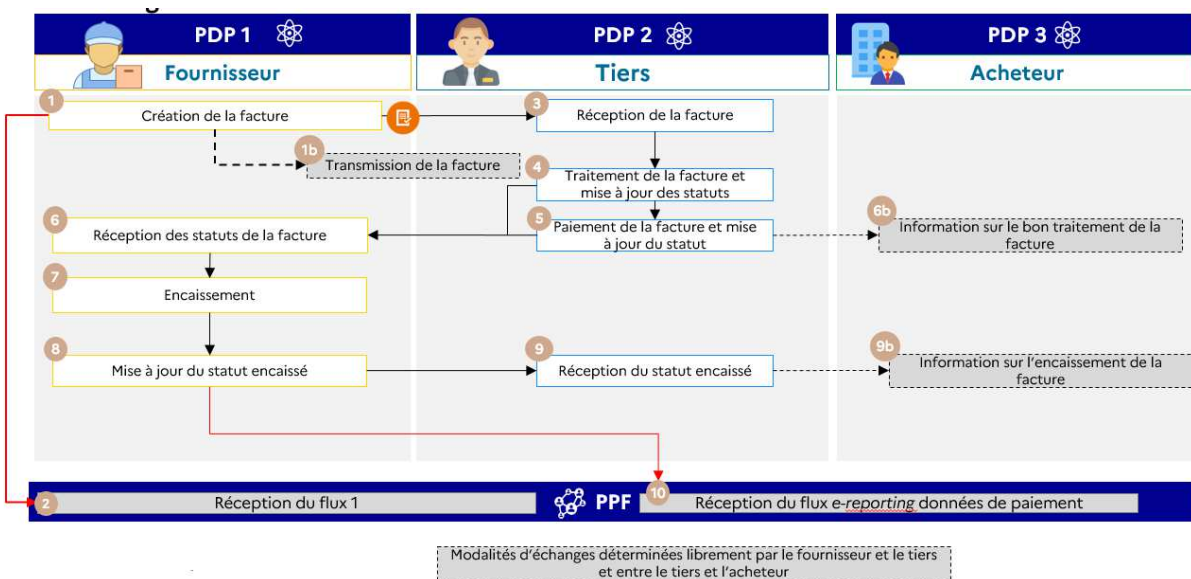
PDP 1
Fournisseur

PDP 2
Tiers

PDP 3
Acheteur

1
Création de la facture

1b
Transmission de la facture

3
Réception de la facture

4
Traitement de la facture et mise à jour des statuts

5
Paiement de la facture et mise à jour du statut

6
Réception des statuts de la facture

6b
Information sur le bon traitement de la facture

7
Encaissement

8
Mise à jour du statut encaissé

9
Réception du statut encaissé

9b
Information sur l'encaissement de la facture

2
Réception du flux 1

PPF

10
Réception du flux e-reporting données de paiement

Modalités d'échanges déterminées librement par le fournisseur et le tiers et entre le tiers et l'acheteur